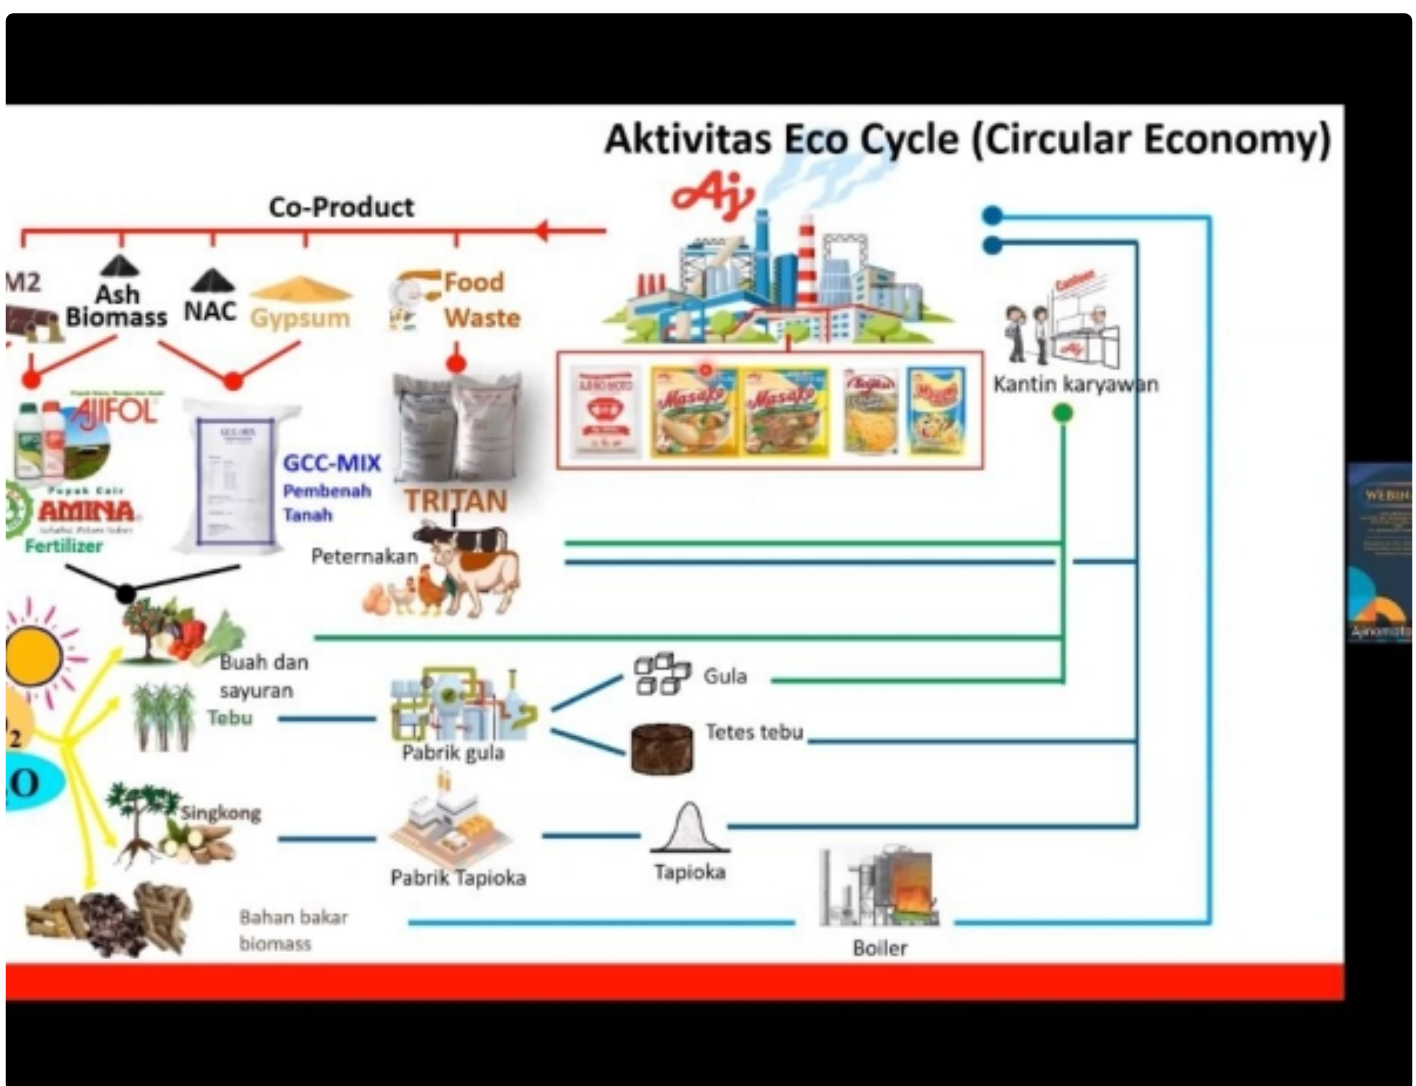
Aktivitas Eco Cycle (Circular Economy)

Co-Product

M2
Ash Biomass
NAC
Gypsum
Food Waste

AJIFOL
Pupuk Cair AMINA
Fertilizer
GCC-MIX Pembenah Tanah
TRITAN
Peternakan

AJI-NO-MOTO
Masako
Masako
Kantin karyawan
Canteen

Buah dan sayuran
Tebu
Pabrik gula
Gula
Tetes tebu
Singkong
Pabrik Tapioka
Tapioka
Bahan bakar biomass
Boiler

2
O

WEBIN
Ajinomoto